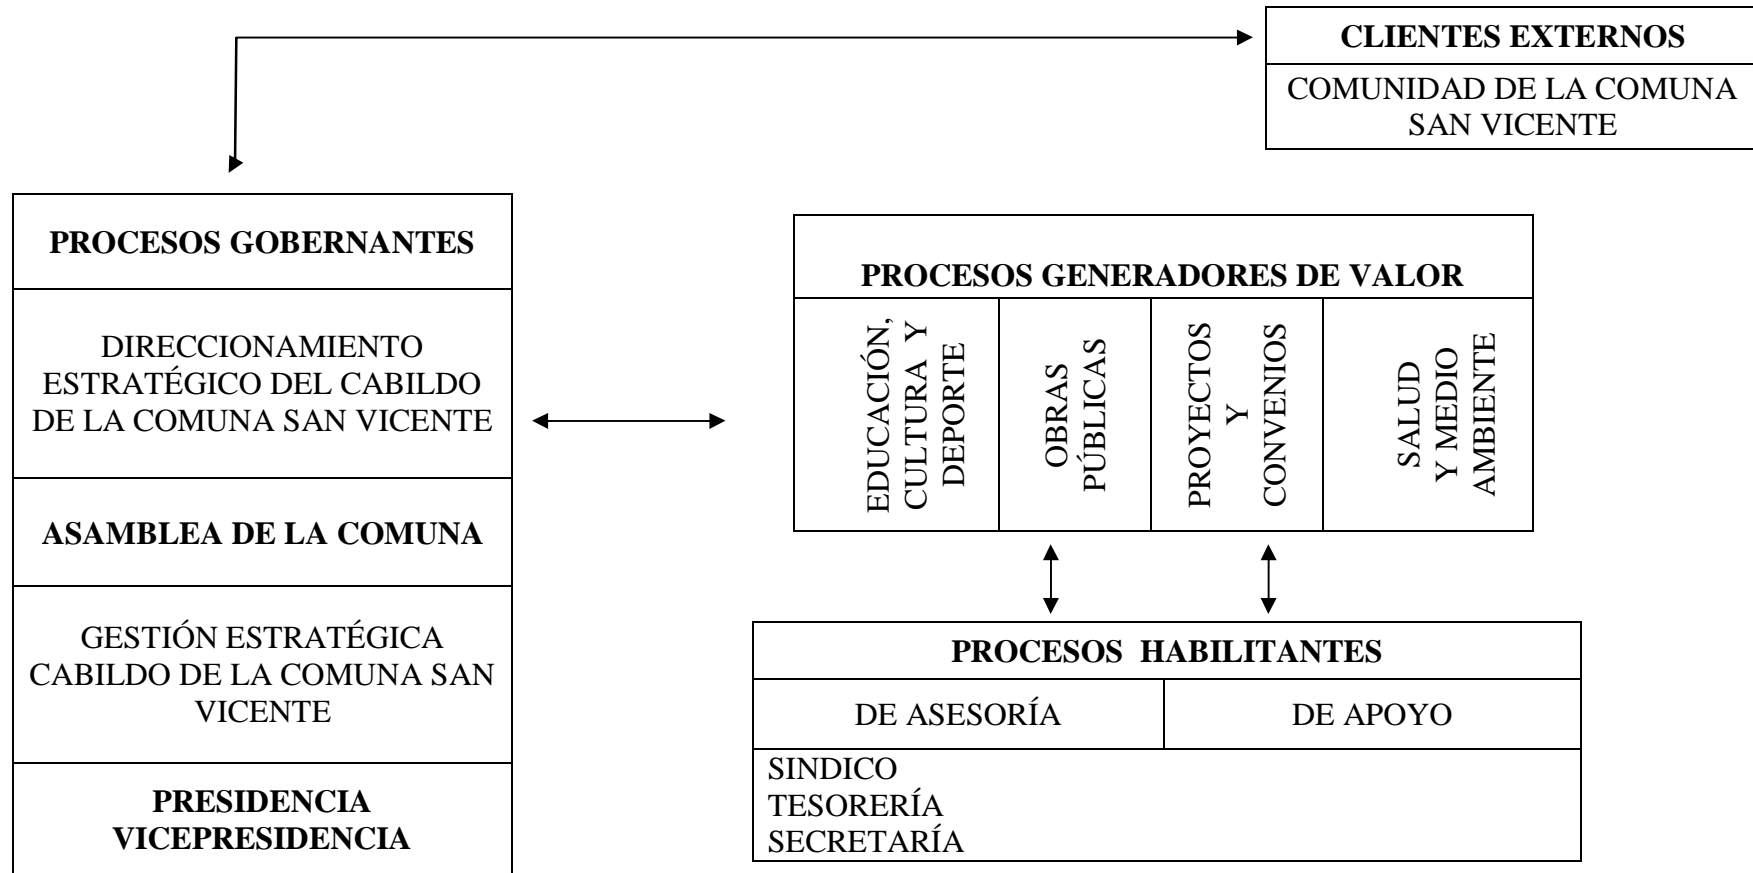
CLIENTES EXTERNOS

COMUNIDAD DE LA COMUNA SAN VICENTE

PROCESOS GOBERNANTES

DIRECCIONAMIENTO ESTRATÉGICO DEL CABILDO DE LA COMUNA SAN VICENTE

ASAMBLEA DE LA COMUNA

GESTIÓN ESTRATÉGICA CABILDO DE LA COMUNA SAN VICENTE

PRESIDENCIA
VICEPRESIDENCIA

PROCESOS GENERADORES DE VALOR

| EDUCACIÓN, CULTURA Y DEPORTE | OBRAS PÚBLICAS | PROYECTOS Y CONVENIOS | SALUD Y MEDIO AMBIENTE |
|---|---|---|---|

PROCESOS HABILITANTES

| DE ASESORÍA | DE APOYO |
|---|---|

SINDICO
TESORERÍA
SECRETARÍA